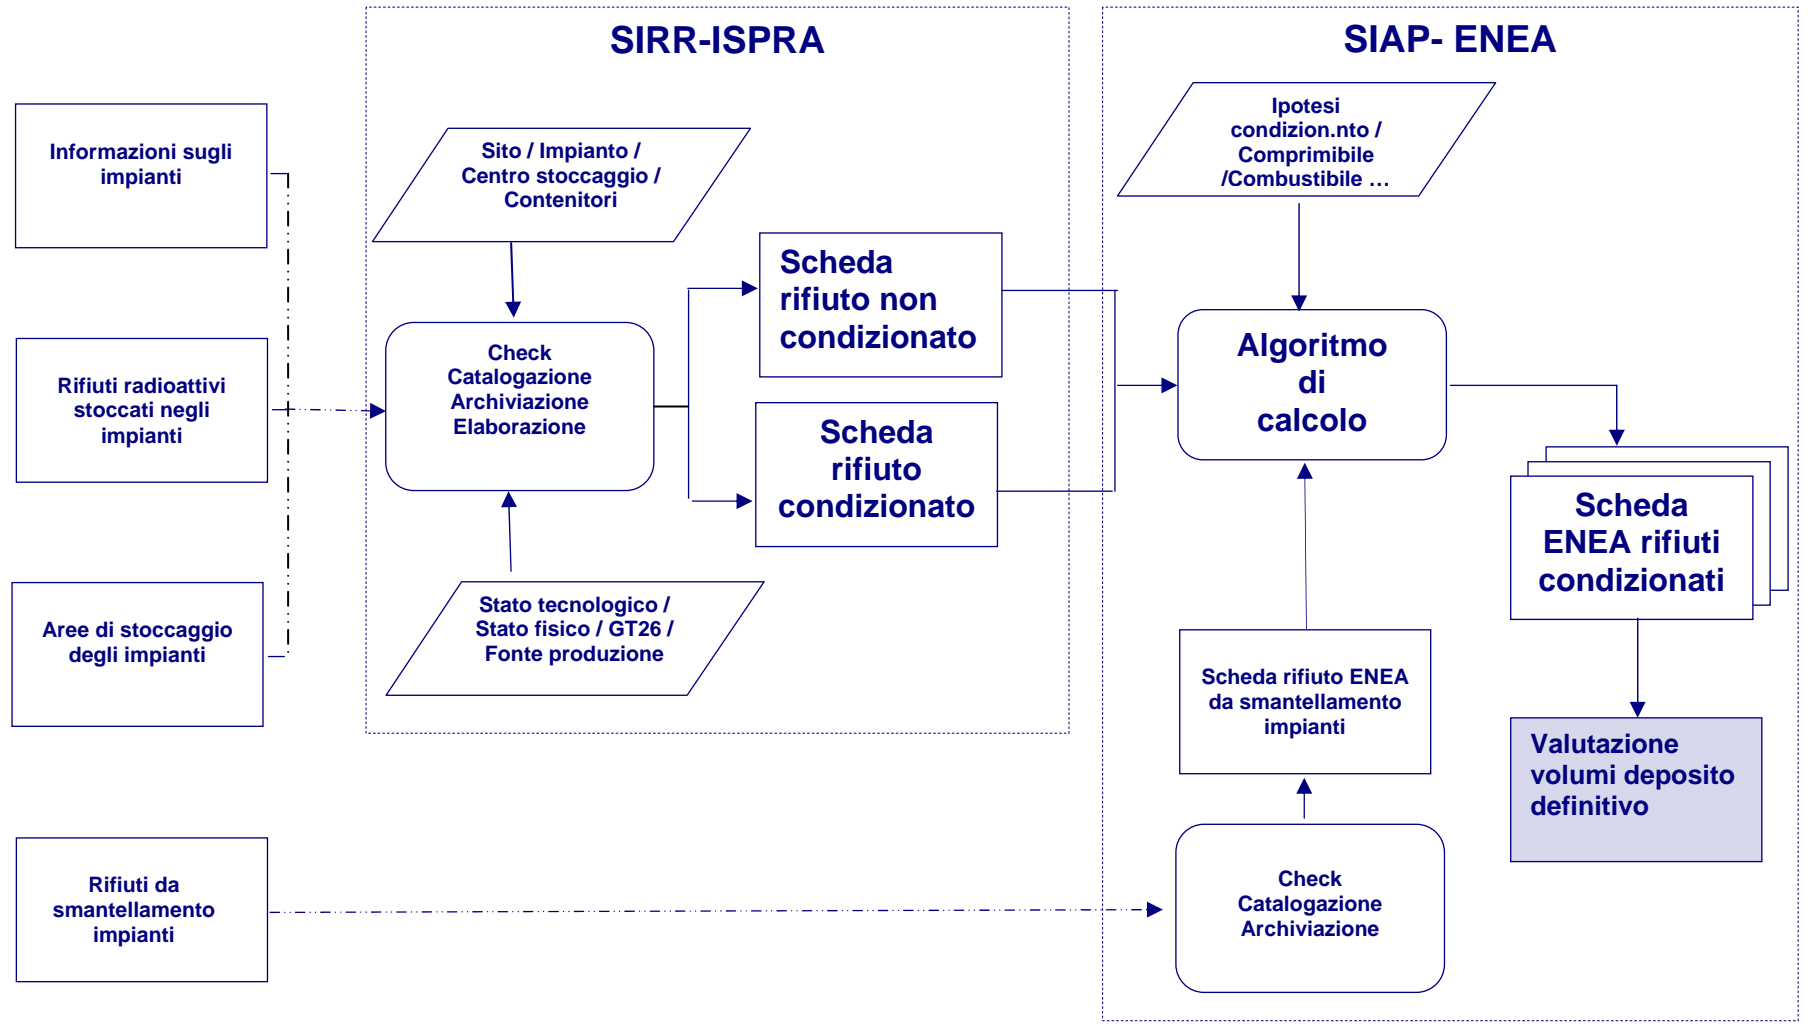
SIRR-ISPRA

SIAP- ENEA

Informazioni sugli impianti

Rifiuti radioattivi stoccati negli impianti

Aree di stoccaggio degli impianti

Rifiuti da smantellamento impianti

Sito / Impianto / Centro stoccaggio / Contenitori

Check Catalogazione Archiviazione Elaborazione

Stato tecnologico / Stato fisico / GT26 / Fonte produzione

Scheda rifiuto non condizionato

Scheda rifiuto condizionato

Ipotesi condizion.nto / Comprimibile /Combustibile …

Algoritmo di calcolo

Scheda ENEA rifiuti condizionati

Scheda rifiuto ENEA da smantellamento impianti

Check Catalogazione Archiviazione

Valutazione volumi deposito definitivo